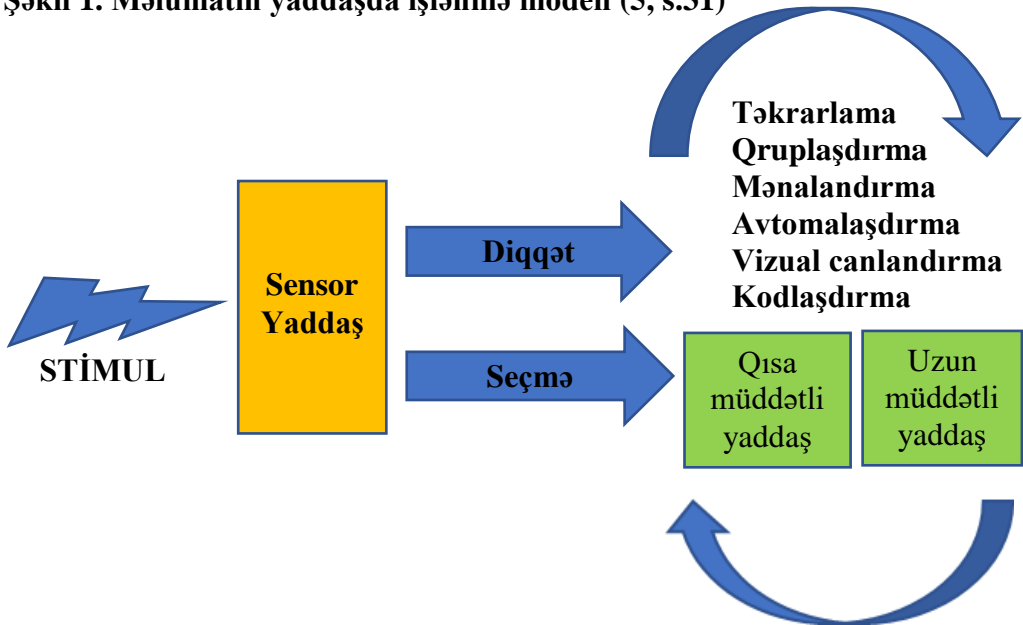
Şəkil 1. Məlumatın yaddaşda işlənmə modeli (5, s.31)

Təkrarlama
Qruplaşdırma
Mənalandırma
Avtomalaşdırma
Vizual canlandırma
Kodlaşdırma

Sensor Yaddaş

Diqqət

Seçmə

STİMUL

Qısa müddətli yaddaş

Uzun müddətli yaddaş